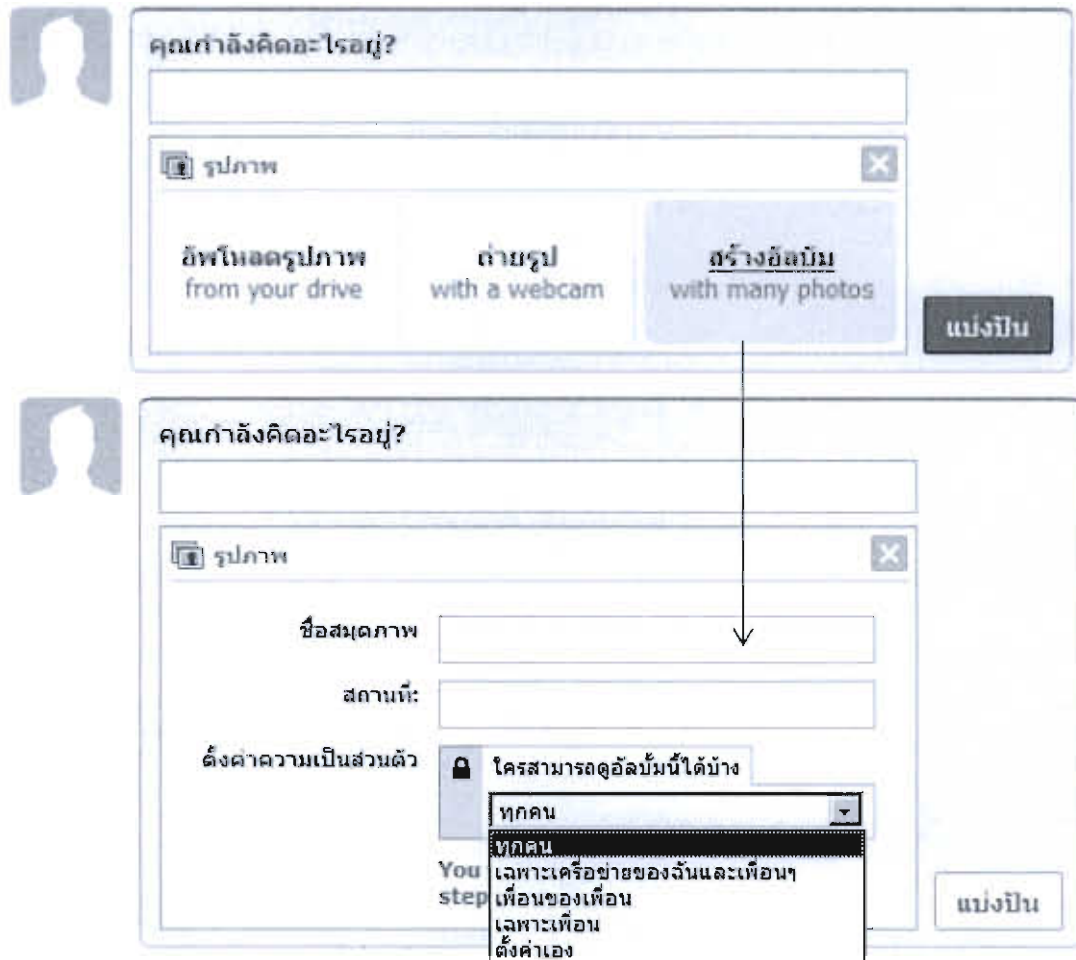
คุณกำลังคิดอะไรอยู่?

รูปภาพ

อัพโหลดรูปภาพ
from your drive

ถ่ายรูป
with a webcam

สร้างอัลบัม
with many photos

แบ่งปัน

คุณกำลังคิดอะไรอยู่?

รูปภาพ

ชื่อสมุดภาพ

สถานที่:

ตั้งค่าความเป็นส่วนตัว

ใครสามารถดูอัลบั้มนี้ได้บ้าง

ทุกคน

ทุกคน
เฉพาะเครือข่ายของฉันและเพื่อนๆ
เพื่อนของเพื่อน
เฉพาะเพื่อน
ตั้งค่าเอง

You
step

แบ่งปัน